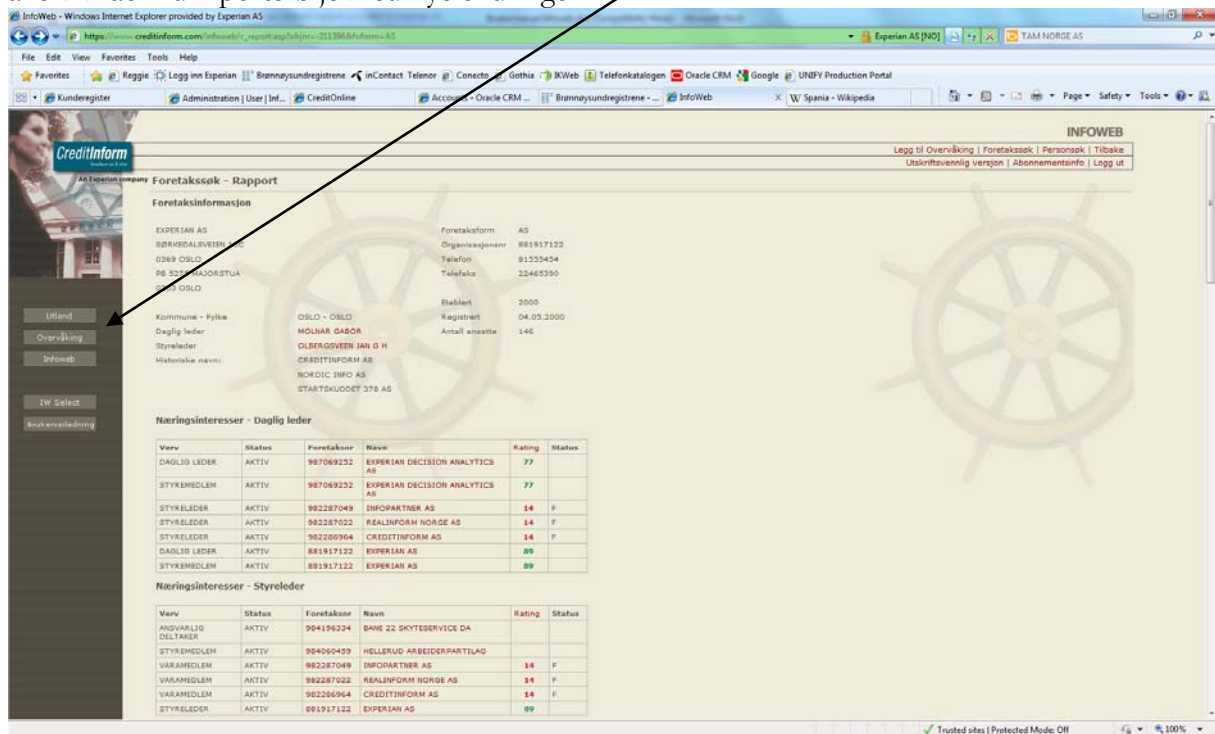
InfoWeb - Windows Internet Explorer provided by Experian AS

https://www.creditinform.com/infoweb/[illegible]

Experian AS [NO] | TAM NORGE AS

File Edit View Favorites Tools Help

Favorites | Reggie | Logg inn Experian | Brønnøysundregistrene | inContact Telenor | Conecto | Gothia | IKWeb | Telefonkatalogen | Oracle CRM | Google | UNIFY Production Portal

Kunderegister | Administration | User | Inf... | CreditOnline | Accounts - Oracle CRM ... | Brønnøysundregistrene - ... | InfoWeb | Spania - Wikipedia

Page ▾ Safety ▾ Tools ▾

INFOWEB

Legg til Overvåking | Foretakssøk | Personsøk | Tilbake

Utskriftsvennlig versjon | Abonnementsinfo | Logg ut

CreditInform

An Experian company

Foretakssøk - Rapport

Foretaksinformasjon

EXPERIAN AS
SØRKEDALSVEIEN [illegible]
0369 OSLO
PB 5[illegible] MAJORSTUA
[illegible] OSLO

| | |
|---|---|
| Foretaksform | AS |
| Organisasjonsnr | 881917122 |
| Telefon | 81555454 |
| Telefaks | 22465390 |
| Etablert | 2000 |
| Registrert | 04.05.2000 |
| Antall ansatte | 146 |

Utland
Overvåking
Infoweb
IW Select
Brukerveiledning

| | |
|---|---|
| Kommune - Fylke | OSLO - OSLO |
| Daglig leder | MOLNAR GABOR |
| Styreleder | OLBERGSVEEN JAN G H |
| Historiske navn: | CREDITINFORM AS<br>NORDIC INFO AS<br>STARTSKUDDET 378 AS |

Næringsinteresser - Daglig leder

| Verv | Status | Foretaksnr | Navn | Rating | Status |
|---|---|---|---|---|---|
| DAGLIG LEDER | AKTIV | 987069252 | EXPERIAN DECISION ANALYTICS AS | 77 | |
| STYREMEDLEM | AKTIV | 987069252 | EXPERIAN DECISION ANALYTICS AS | 77 | |
| STYRELEDER | AKTIV | 982287049 | INFOPARTNER AS | 14 | F |
| STYRELEDER | AKTIV | 982287022 | REALINFORM NORGE AS | 14 | F |
| STYRELEDER | AKTIV | 982286964 | CREDITINFORM AS | 14 | F |
| DAGLIG LEDER | AKTIV | 881917122 | EXPERIAN AS | 89 | |
| STYREMEDLEM | AKTIV | 881917122 | EXPERIAN AS | 89 | |

Næringsinteresser - Styreleder

| Verv | Status | Foretaksnr | Navn | Rating | Status |
|---|---|---|---|---|---|
| ANSVARLIG DELTAKER | AKTIV | 984196334 | BANE 22 SKYTESERVICE DA | | |
| STYREMEDLEM | AKTIV | 984060459 | HELLERUD ARBEIDERPARTILAG | | |
| VARAMEDLEM | AKTIV | 982287049 | INFOPARTNER AS | 14 | F |
| VARAMEDLEM | AKTIV | 982287022 | REALINFORM NORGE AS | 14 | F |
| VARAMEDLEM | AKTIV | 982286964 | CREDITINFORM AS | 14 | F |
| STYRELEDER | AKTIV | 881917122 | EXPERIAN AS | 89 | |

Trusted sites | Protected Mode: Off | 100%